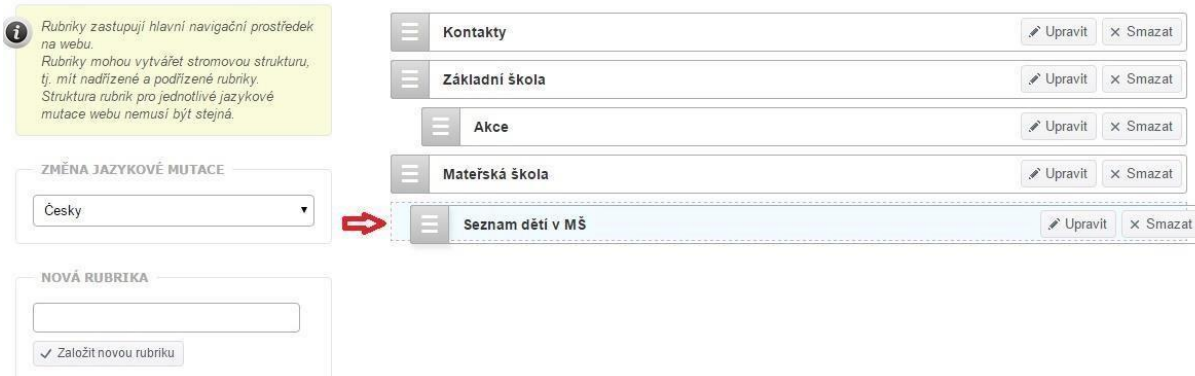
Rubriky zastupují hlavní navigační prostředek na webu.
Rubriky mohou vytvářet stromovou strukturu, tj. mít nadřízené a podřízené rubriky.
Struktura rubrik pro jednotlivé jazykové mutace webu nemusí být stejná.

ZMĚNA JAZYKOVÉ MUTACE

Česky

NOVÁ RUBRIKA

✓ Založit novou rubriku

Kontakty ✐ Upravit × Smazat

Základní škola ✐ Upravit × Smazat

Akce ✐ Upravit × Smazat

Mateřská škola ✐ Upravit × Smazat

Seznam dětí v MŠ ✐ Upravit × Smazat